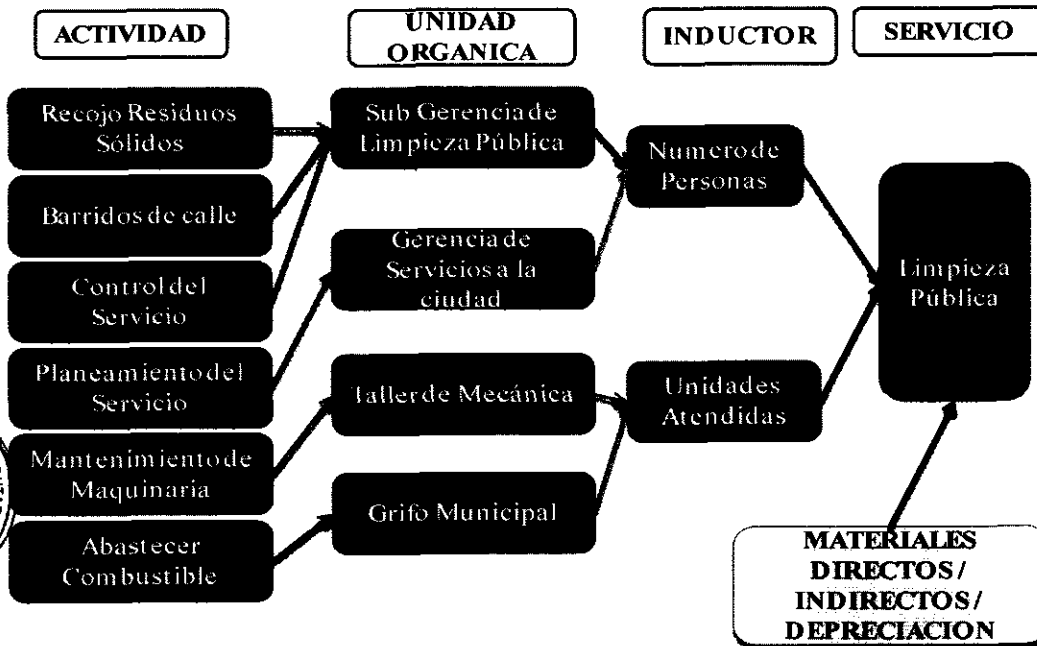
ACTIVIDAD

UNIDAD ORGANICA

INDUCTOR

SERVICIO

Recojo Residuos Sólidos

Barridos de calle

Control del Servicio

Planeamiento del Servicio

Mantenimiento de Maquinaria

Abastecer Combustible

Sub Gerencia de Limpieza Pública

Gerencia de Servicios a la ciudad

Taller de Mecánica

Grifo Municipal

Numero de Personas

Unidades Atendidas

Limpieza Pública

MATERIALES DIRECTOS / INDIRECTOS / DEPRECIACION